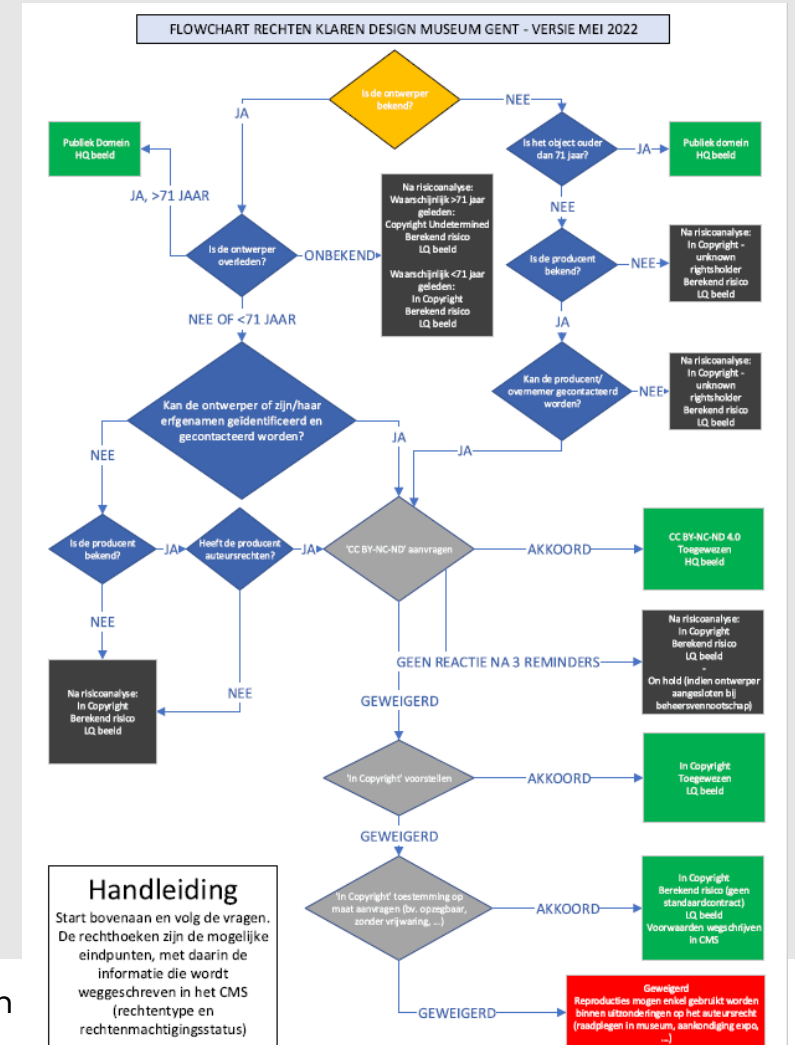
FLOWCHART RECHTEN KLAREN DESIGN MUSEUM GENT - VERSIE MEI 2022

Is de ontwerper bekend?

JA

NEE

Is het object ouder dan 71 jaar?

JA

Publiek domein HQ beeld

NEE

Publiek Domein HQ beeld

JA, >71 JAAR

Is de ontwerper overleden?

ONBEKEND

Na risicoanalyse: Waarschijnlijk >71 jaar geleden: Copyright Undetermined Berekend risico LQ beeld

Waarschijnlijk <71 jaar geleden: In Copyright Berekend risico LQ beeld

Is de producent bekend?

NEE

Na risicoanalyse: In Copyright - unknown rightsholder Berekend risico LQ beeld

JA

NEE OF <71 JAAR

Kan de producent/ overnemer gecontacteerd worden?

NEE

Na risicoanalyse: In Copyright - unknown rightsholder Berekend risico LQ beeld

Kan de ontwerper of zijn/haar erfgenamen geïdentificeerd en gecontacteerd worden?

NEE

JA

JA

Is de producent bekend?

JA

Heeft de producent auteursrechten?

JA

'CC BY-NC-ND' aanvragen

AKKOORD

CC BY-NC-ND 4.0 Toegewezen HQ beeld

NEE

Na risicoanalyse: In Copyright Berekend risico LQ beeld - On hold (indien ontwerper aangesloten bij beheersvennootschap)

GEEN REACTIE NA 3 REMINDERS

NEE

Na risicoanalyse: In Copyright Berekend risico LQ beeld

GEWEIGERD

'In Copyright' voorstellen

AKKOORD

In Copyright Toegewezen LQ beeld

GEWEIGERD

Handleiding

Start bovenaan en volg de vragen. De rechthoeken zijn de mogelijke eindpunten, met daarin de informatie die wordt weggeschreven in het CMS (rechtentype en rechtenmachtigingsstatus)

'In Copyright' toestemming op maat aanvragen (bv. opzegbaar, zonder vrijwaring, ...)

AKKOORD

In Copyright Berekend risico (geen standaardcontract) LQ beeld Voorwaarden wegschrijven in CMS

GEWEIGERD

Geweigerd Reproducties mogen enkel gebruikt worden binnen uitzonderingen op het auteursrecht (raadplegen in museum, aankondiging expo, ...)